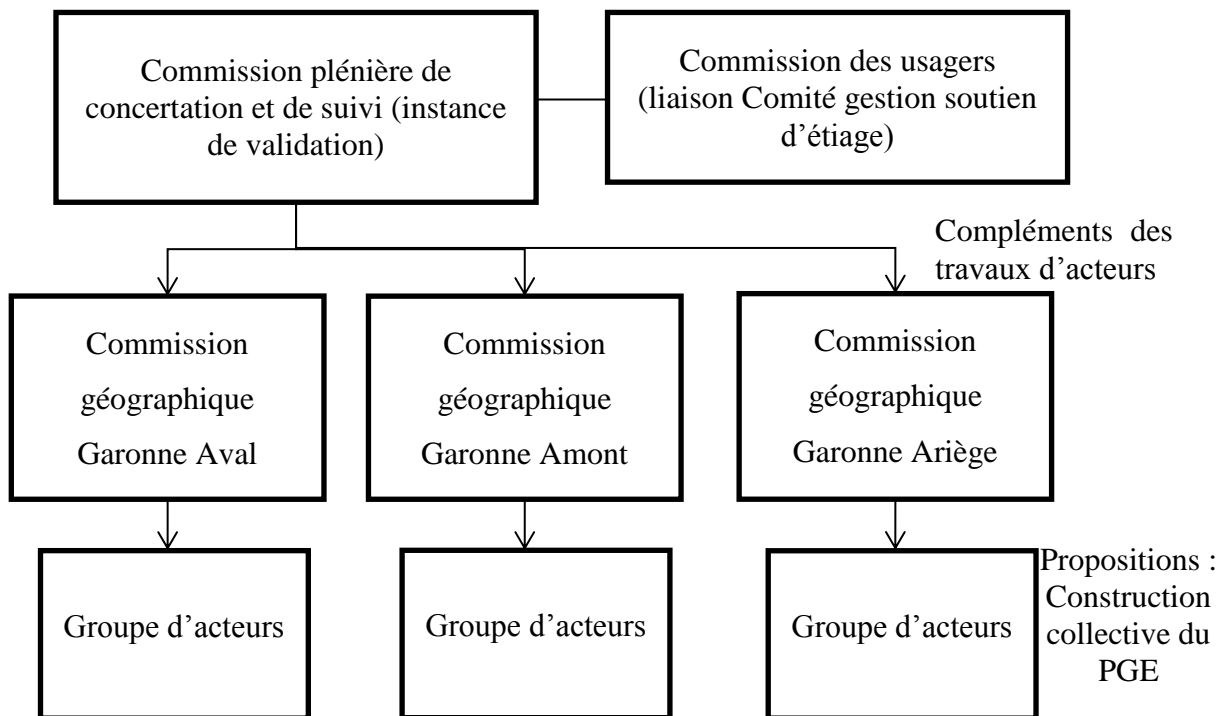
Commission plénière de concertation et de suivi (instance de validation)

Commission des usagers (liaison Comité gestion soutien d'étiage)

Compléments des travaux d'acteurs

Commission géographique Garonne Aval

Commission géographique Garonne Amont

Commission géographique Garonne Ariège

Groupe d'acteurs

Groupe d'acteurs

Groupe d'acteurs

Propositions : Construction collective du PGE